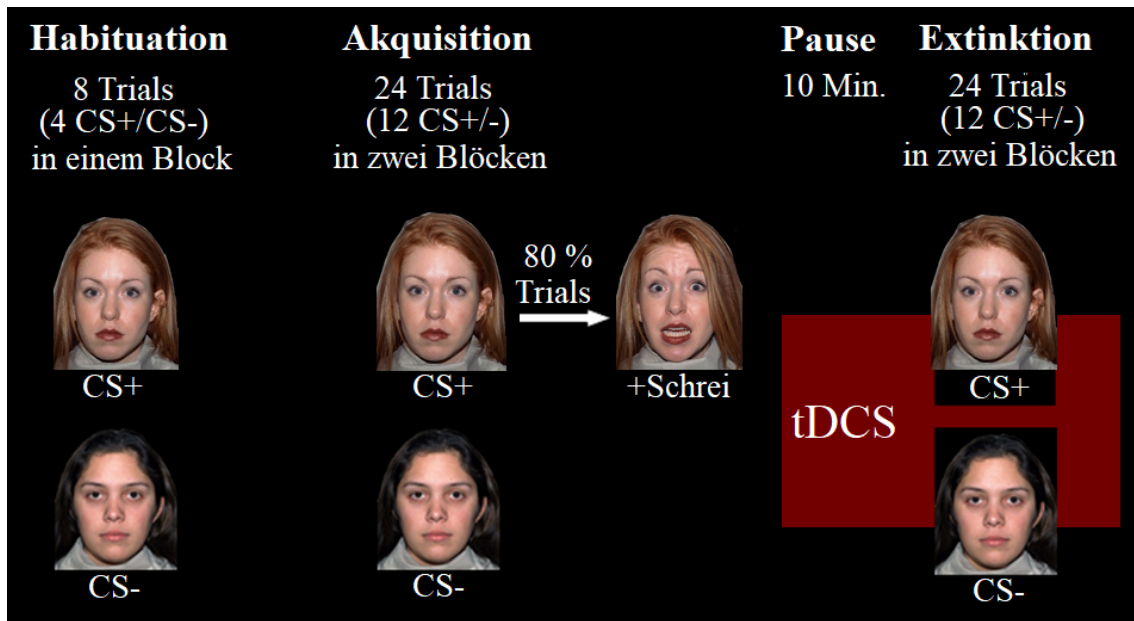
Habituation
8 Trials
(4 CS+/CS-)
in einem Block

CS+

CS-

Akquisition
24 Trials
(12 CS+/-)
in zwei Blöcken

CS+

80 %
Trials

+Schrei

CS-

Pause
10 Min.

Extinktion
24 Trials
(12 CS+/-)
in zwei Blöcken

tDCS

CS+

CS-